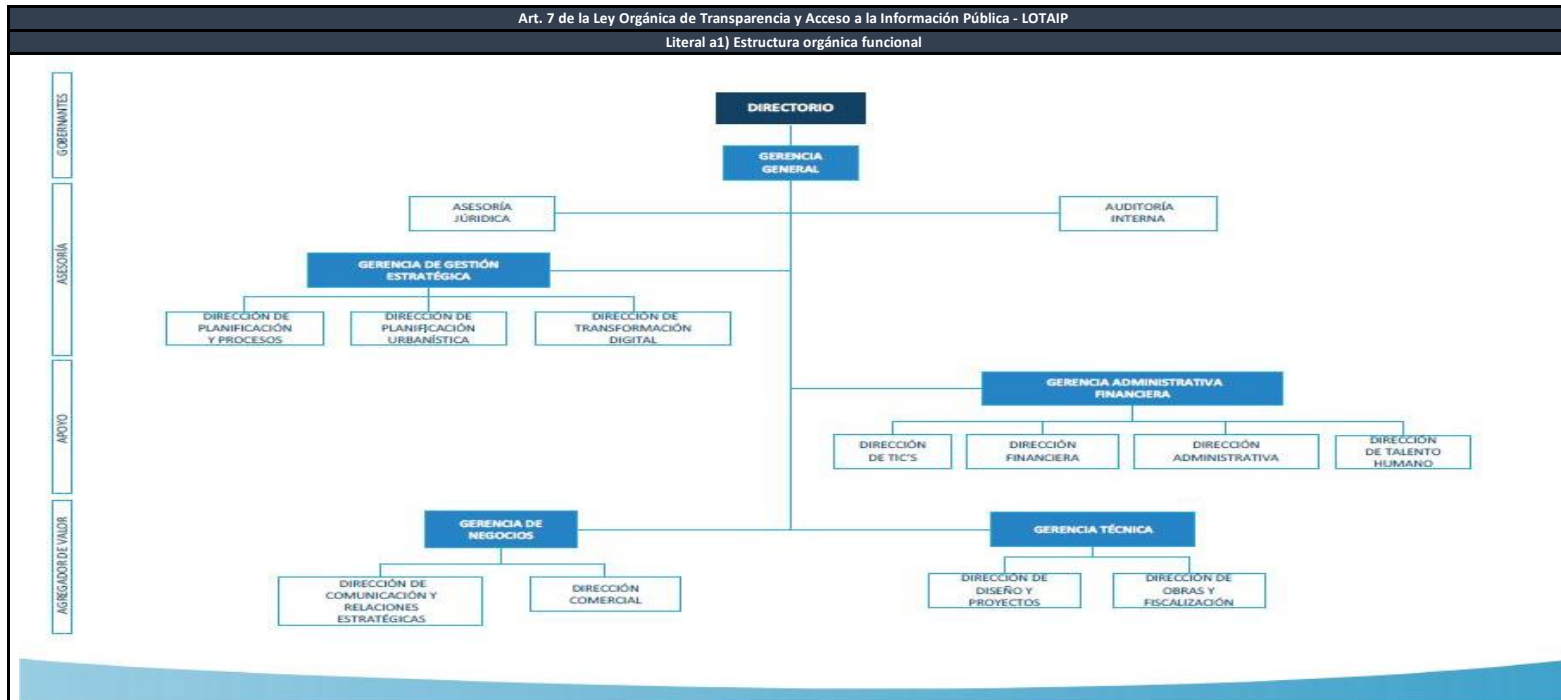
Art. 7 de la Ley Orgánica de Transparencia y Acceso a la Información Pública - LOTAIP

Literal a1) Estructura orgánica funcional

GOBERNANTES

ASESORÍA

APOYO

AGREGADOR DE VALOR

DIRECTORIO

GERENCIA GENERAL

ASESORÍA JÚRIDICA

AUDITORÍA INTERNA

GERENCIA DE GESTIÓN ESTRATÉGICA

DIRECCIÓN DE PLANIFICACIÓN Y PROCESOS

DIRECCIÓN DE PLANIFICACIÓN URBANÍSTICA

DIRECCIÓN DE TRANSFORMACIÓN DIGITAL

GERENCIA ADMINISTRATIVA FINANCIERA

DIRECCIÓN DE TIC'S

DIRECCIÓN FINANCIERA

DIRECCIÓN ADMINISTRATIVA

DIRECCIÓN DE TALENTO HUMANO

GERENCIA DE NEGOCIOS

DIRECCIÓN DE COMUNICACIÓN Y RELACIONES ESTRATÉGICAS

DIRECCIÓN COMERCIAL

GERENCIA TÉCNICA

DIRECCIÓN DE DISEÑO Y PROYECTOS

DIRECCIÓN DE OBRAS Y FISCALIZACIÓN